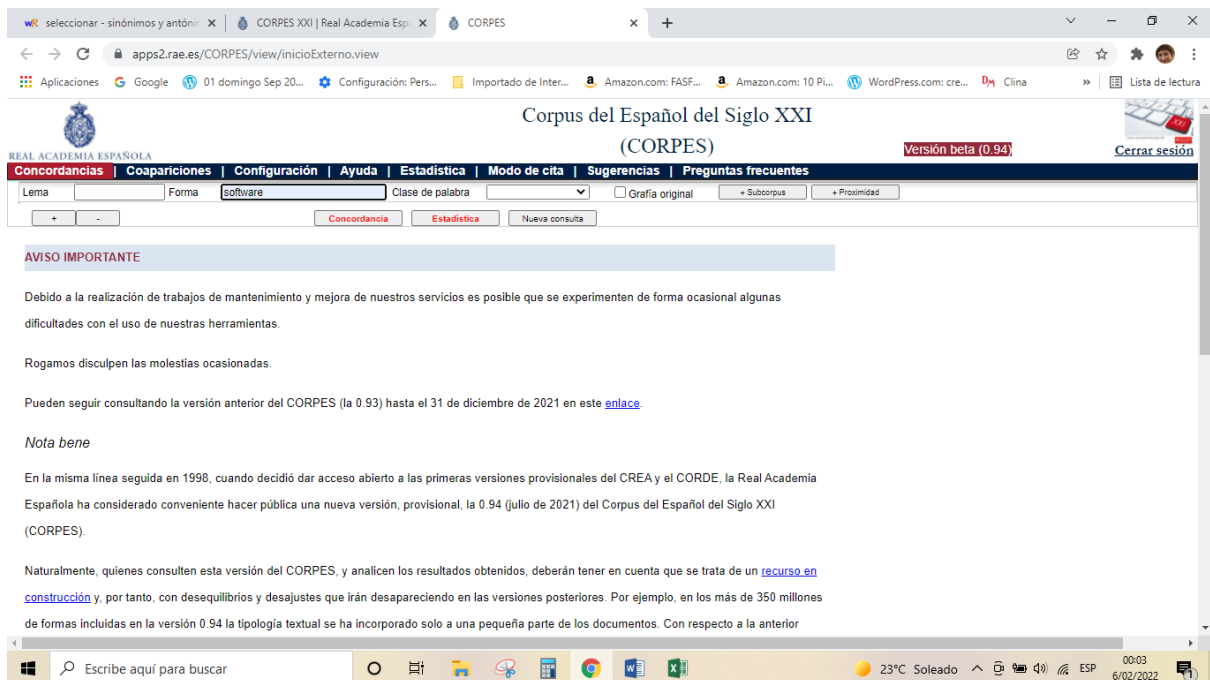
seleccionar - sinónimos y antónir × | CORPES XXI | Real Academia Esp × | CORPES × | +

apps2.rae.es/CORPES/view/inicioExterno.view

Aplicaciones | Google | 01 domingo Sep 20... | Configuración: Pers... | Importado de Inter... | Amazon.com: FASF... | Amazon.com: 10 Pi... | WordPress.com: cre... | Clina | » | Lista de lectura

REAL ACADEMIA ESPAÑOLA

Corpus del Español del Siglo XXI
(CORPES)

Versión beta (0.94)

Cerrar sesión

Concordancias | Coapariciones | Configuración | Ayuda | Estadística | Modo de cita | Sugerencias | Preguntas frecuentes

Lema | Forma software | Clase de palabra | Grafía original | + Subcorpus | + Proximidad

+ | - | Concordancia | Estadística | Nueva consulta

AVISO IMPORTANTE

Debido a la realización de trabajos de mantenimiento y mejora de nuestros servicios es posible que se experimenten de forma ocasional algunas dificultades con el uso de nuestras herramientas.

Rogamos disculpen las molestias ocasionadas.

Pueden seguir consultando la versión anterior del CORPES (la 0.93) hasta el 31 de diciembre de 2021 en este enlace.

Nota bene

En la misma línea seguida en 1998, cuando decidió dar acceso abierto a las primeras versiones provisionales del CREA y el CORDE, la Real Academia Española ha considerado conveniente hacer pública una nueva versión, provisional, la 0.94 (julio de 2021) del Corpus del Español del Siglo XXI (CORPES).

Naturalmente, quienes consulten esta versión del CORPES, y analicen los resultados obtenidos, deberán tener en cuenta que se trata de un recurso en construcción y, por tanto, con desequilibrios y desajustes que irán desapareciendo en las versiones posteriores. Por ejemplo, en los más de 350 millones de formas incluidas en la versión 0.94 la tipología textual se ha incorporado solo a una pequeña parte de los documentos. Con respecto a la anterior

Escribe aquí para buscar | 23°C Soleado | ESP | 00:03 6/02/2022